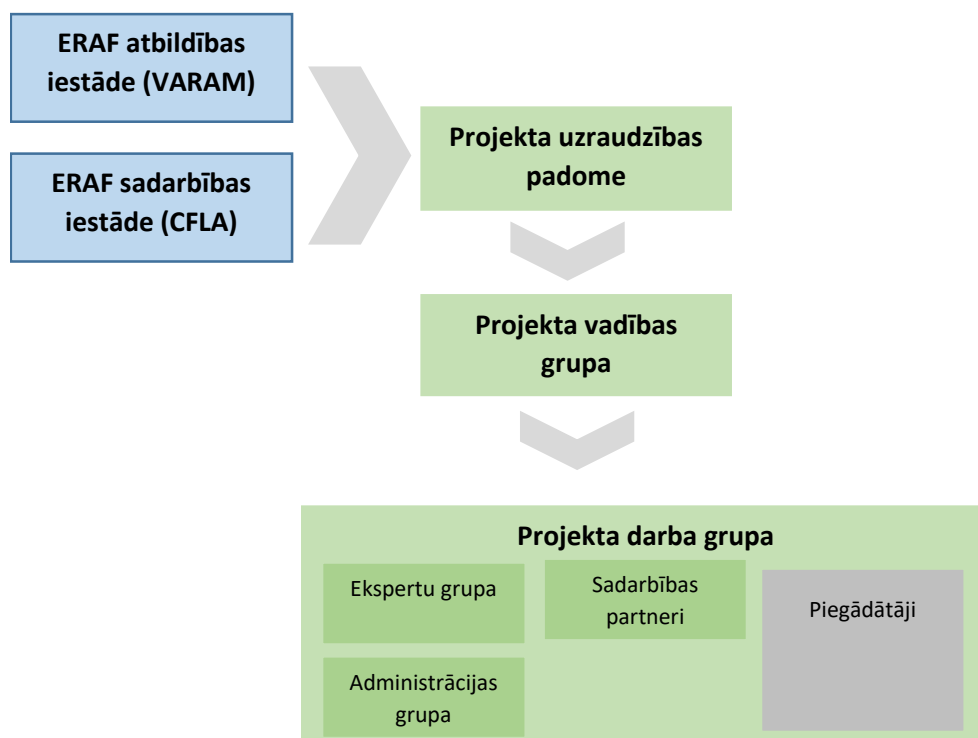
ERAF atbildības iestāde (VARAM)

ERAF sadarbības iestāde (CFLA)

Projekta uzraudzības padome

Projekta vadības grupa

Projekta darba grupa

Ekspertu grupa

Sadarbības partneri

Piegādātāji

Administrācijas grupa